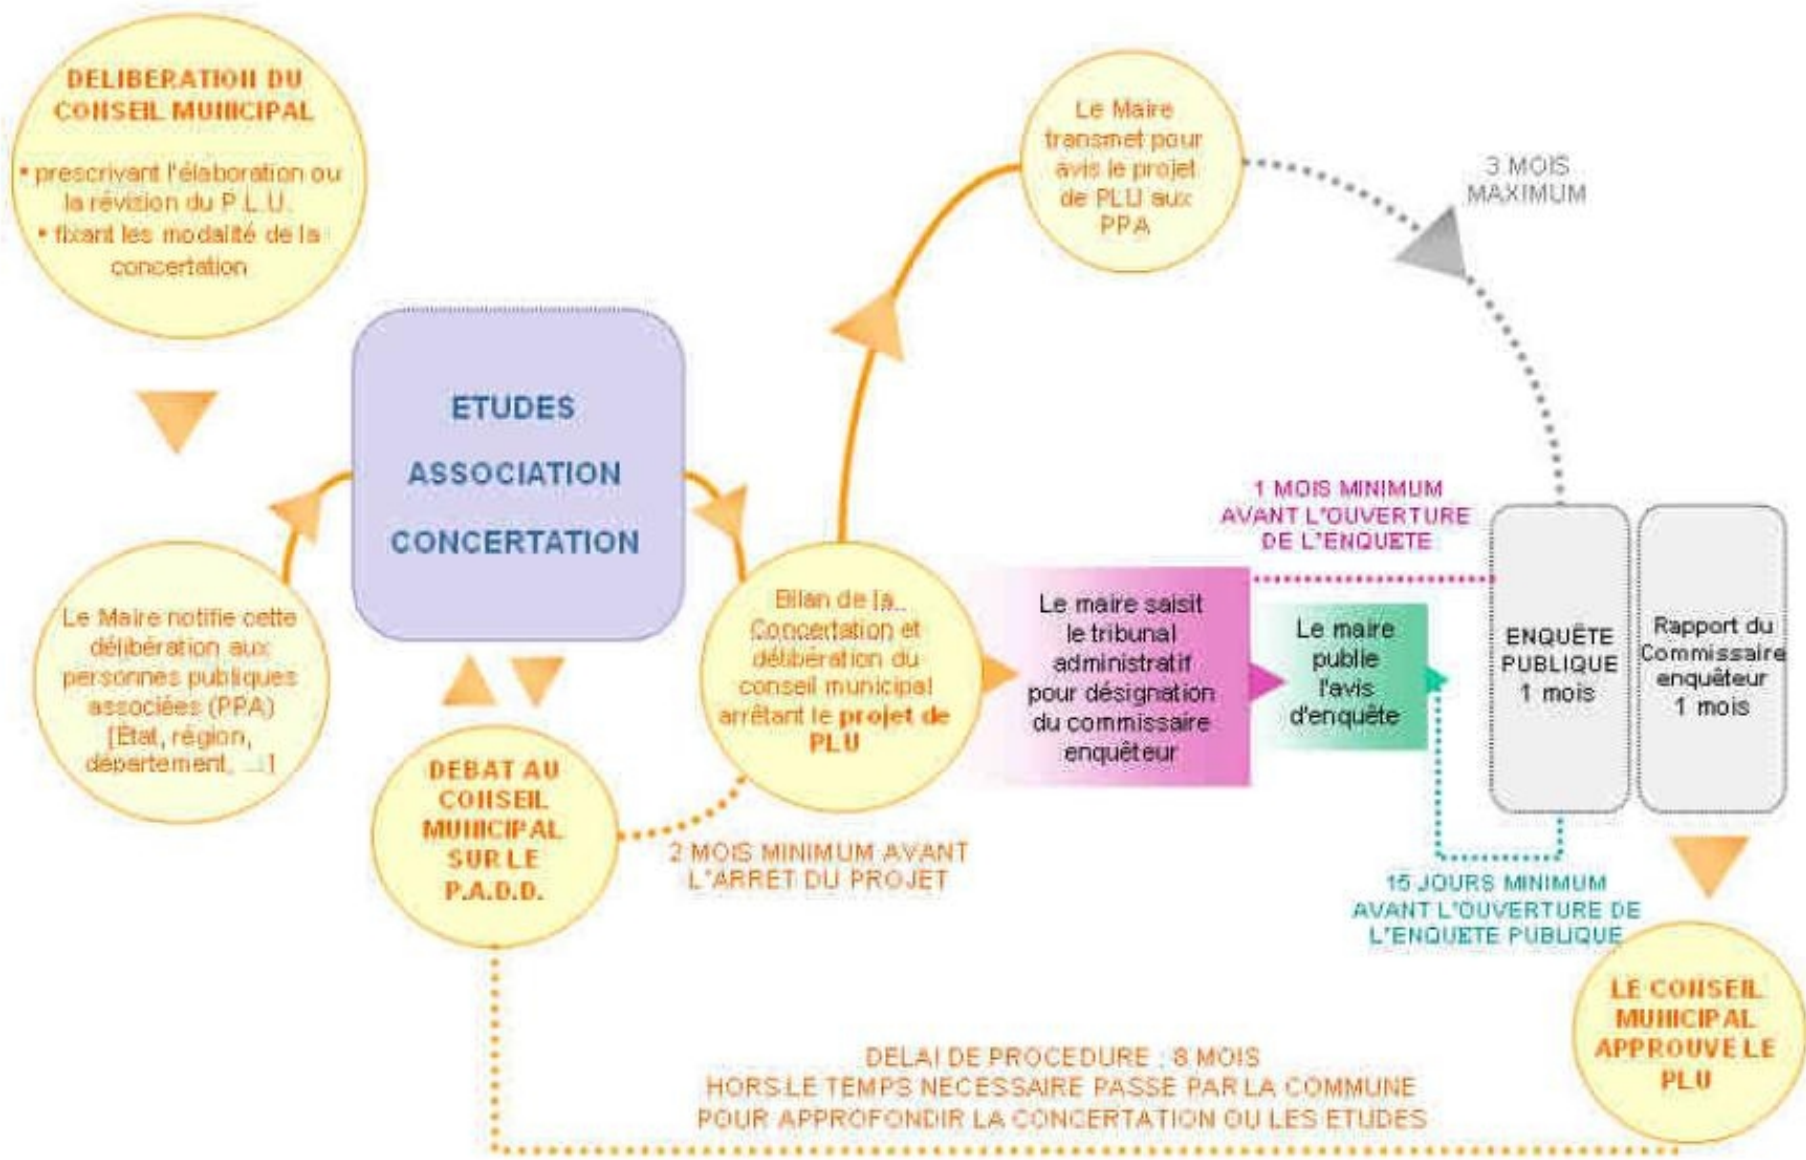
DELIBERATION DU CONSEIL MUNICIPAL

• prescrivant l'élaboration ou la révision du P.L.U.
• fixant les modalité de la concertation

Le Maire transmet pour avis le projet de PLU aux PPA

3 MOIS MAXIMUM

ETUDES

ASSOCIATION

CONCERTATION

Le Maire notifie cette délibération aux personnes publiques associées (PPA) [Etat, région, département, ...]

Bilan de la Concertation et délibération du conseil municipal arrêtant le projet de PLU

1 MOIS MINIMUM AVANT L'OUVERTURE DE L'ENQUETE

Le maire saisit le tribunal administratif pour désignation du commissaire enquêteur

Le maire publie l'avis d'enquête

ENQUÊTE PUBLIQUE 1 mois

Rapport du Commissaire enquêteur 1 mois

DEBAT AU CONSEIL MUNICIPAL SUR LE P.A.D.D.

2 MOIS MINIMUM AVANT L'ARRET DU PROJET

15 JOURS MINIMUM AVANT L'OUVERTURE DE L'ENQUETE PUBLIQUE

LE CONSEIL MUNICIPAL APPROUVE LE PLU

DELAI DE PROCEDURE : 8 MOIS
HORS LE TEMPS NECESSAIRE PASSE PAR LA COMMUNE
POUR APPROFONDIR LA CONCERTATION OU LES ETUDES